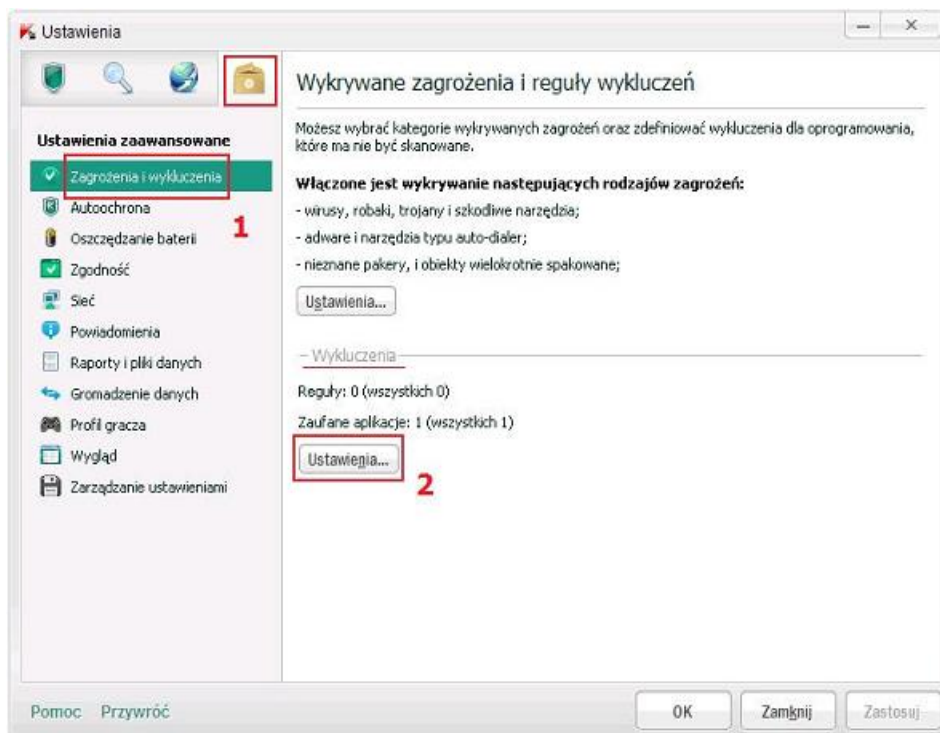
Ustawienia

Ustawienia zaawansowane

Zagrożenia i wykluczenia

Autoochrona

Oszczędzanie baterii

Zgodność

Sieć

Powiadomienia

Raporty i pliki danych

Gromadzenie danych

Profil gracza

Wygląd

Zarządzanie ustawieniami

1

Wykrywane zagrożenia i reguły wykluczeń

Możesz wybrać kategorie wykrywanych zagrożeń oraz zdefiniować wykluczenia dla oprogramowania, które ma nie być skanowane.

Włączone jest wykrywanie następujących rodzajów zagrożeń:

- wirusy, robaki, trojany i szkodliwe narzędzia;

- adware i narzędzia typu auto-dialer;

- nieznane pakery, i obiekty wielokrotnie spakowane;

Ustawienia...

Wykluczenia

Reguły: 0 (wszystkich 0)

Zaufane aplikacje: 1 (wszystkich 1)

Ustawienia...

2

Pomoc Przywróć

OK

Zamknij

Zastosuj